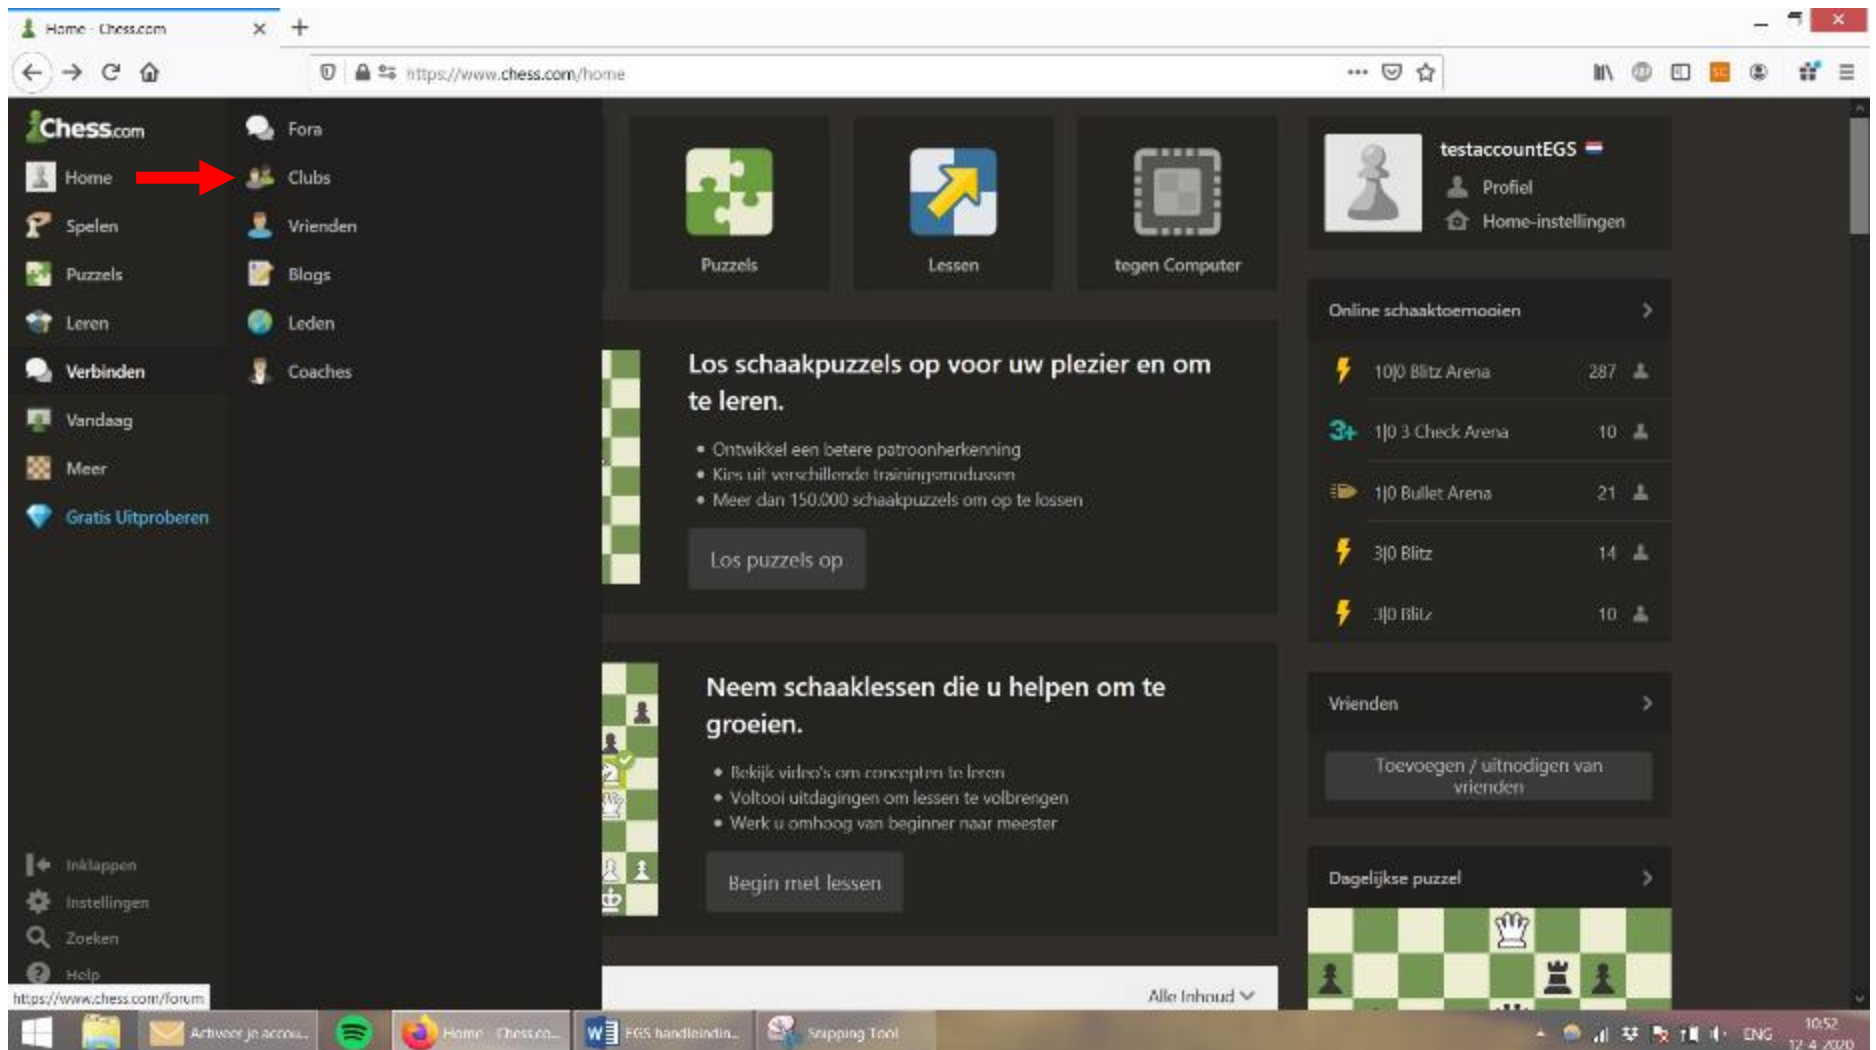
Home - Chess.com

https://www.chess.com/home

Chess.com
Home
Spelen
Puzzels
Leren
Verbinden
Vandaag
Meer
Gratis Uitproberen

Fora
Clubs
Vrienden
Blogs
Leden
Coaches

Inklappen
Instellingen
Zoeken
Help

https://www.chess.com/forum

Puzzels
Lessen
tegen Computer

Los schaakpuzzels op voor uw plezier en om te leren.

• Ontwikkel een betere patroonherkenning
• Kies uit verschillende trainingsmodussen
• Meer dan 150.000 schaakpuzzels om op te lossen

Los puzzels op

Neem schaaklessen die u helpen om te groeien.

• Bekijk video's om concepten te leren
• Voltooi uitdagingen om lessen te volbrengen
• Werk u omhoog van beginner naar meester

Begin met lessen

Alle Inhoud

testaccountEGS
Profiel
Home-instellingen

Online schaaktoernooien

| | | |
|---|---|---|
| 10\|0 Blitz Arena | 287 | |
| 1\|0 3 Check Arena | 10 | |
| 1\|0 Bullet Arena | 21 | |
| 3\|0 Blitz | 14 | |
| 3\|0 Blitz | 10 | |

Vrienden

Toevoegen / uitnodigen van vrienden

Dagelijkse puzzel

Activeer je accou...
Home - Chess.co...
EGS handleidin...
Snipping Tool
ENG
10:52
12-4-2020